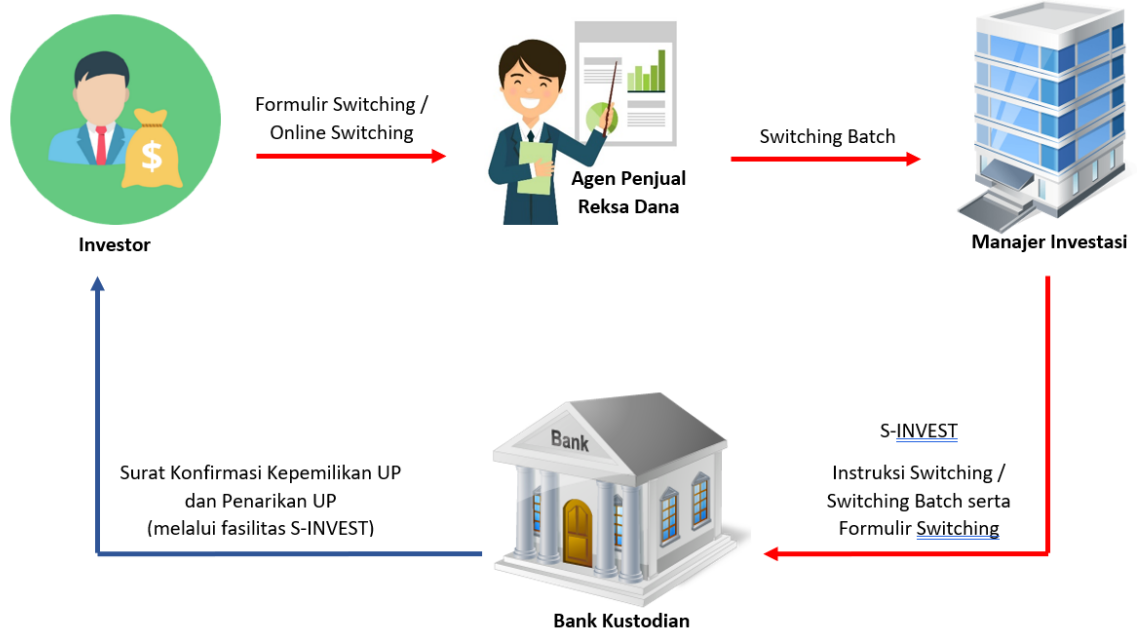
Investor

Formulir Switching / Online Switching

Agen Penjual Reksa Dana

Switching Batch

Manajer Investasi

S-INVEST

Instruksi Switching / Switching Batch serta Formulir Switching

Bank

Bank Kustodian

Surat Konfirmasi Kepemilikan UP dan Penarikan UP (melalui fasilitas S-INVEST)